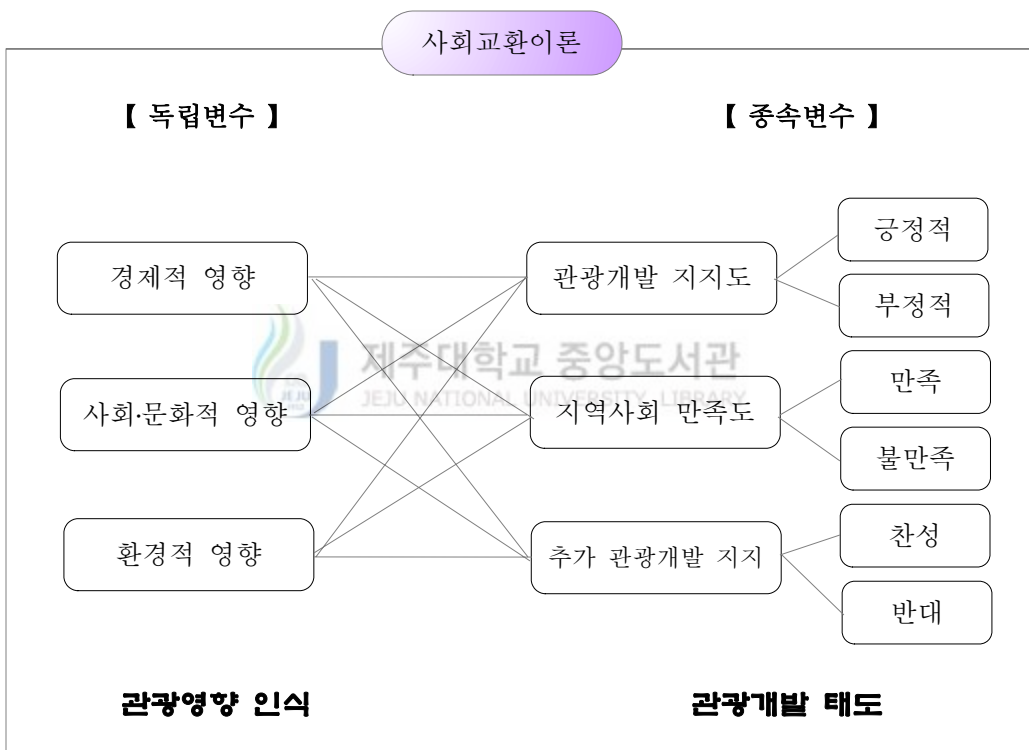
사회교환이론

【 독립변수 】

【 종속변수 】

경제적 영향

사회·문화적 영향

환경적 영향

관광개발 지지도

지역사회 만족도

추가 관광개발 지지

긍정적

부정적

만족

불만족

찬성

반대

제주대학교 중앙도서관
JEJU NATIONAL UNIVERSITY LIBRARY

관광영향 인식

관광개발 태도